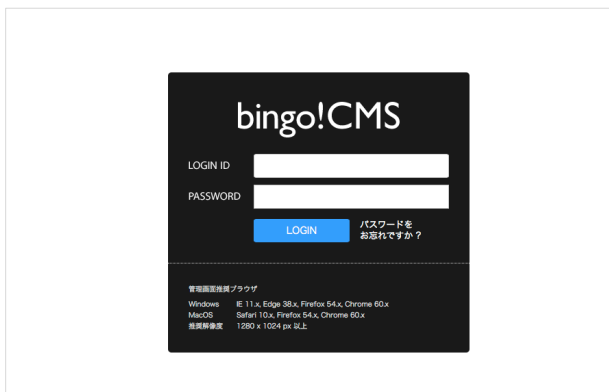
bingo!CMS

LOGIN ID

PASSWORD

LOGIN

パスワードを
お忘れですか？

管理画面推奨ブラウザ

| | |
|---|---|
| Windows | IE 11.x, Edge 38.x, Firefox 54.x, Chrome 60.x |
| MacOS | Safari 10.x, Firefox 54.x, Chrome 60.x |
| 推奨解像度 | 1280 x 1024 px 以上 |